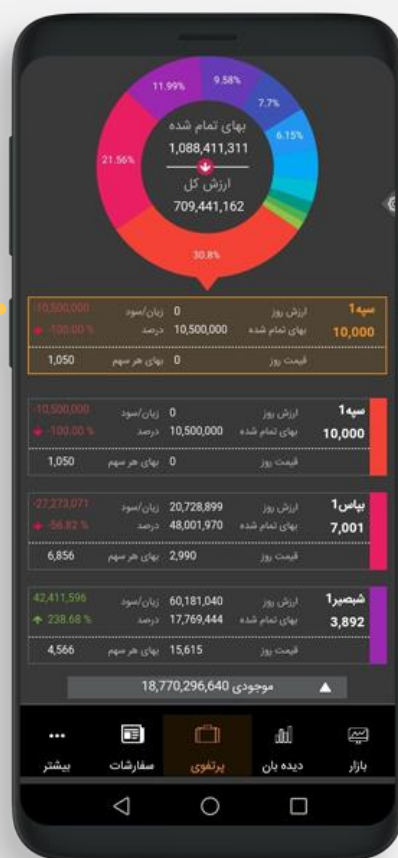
11.99%
9.58%
7.7%
6.15%
21.56%
30.8%
بهای تمام شده
1,088,411,311
ارزش کل
709,441,162

سپه1
10,000
ارزش روز 0
زیان/سود -10,500,000
بهای تمام شده 10,500,000
درصد -100.00 %
قیمت روز 0
بهای هر سهم 1,050

سپه1
10,000
ارزش روز 0
زیان/سود -10,500,000
بهای تمام شده 10,500,000
درصد -100.00 %
قیمت روز 0
بهای هر سهم 1,050

بپاس1
7,001
ارزش روز 20,728,899
زیان/سود -27,273,071
بهای تمام شده 48,001,970
درصد -56.82 %
قیمت روز 2,990
بهای هر سهم 6,856

شصیرا1
3,892
ارزش روز 60,181,040
زیان/سود 42,411,596
بهای تمام شده 17,769,444
درصد 238.68 %
قیمت روز 15,615
بهای هر سهم 4,566

موجودی 18,770,296,640

بیشتر
سفارشات
پرتفوی
دیده بان
بازار